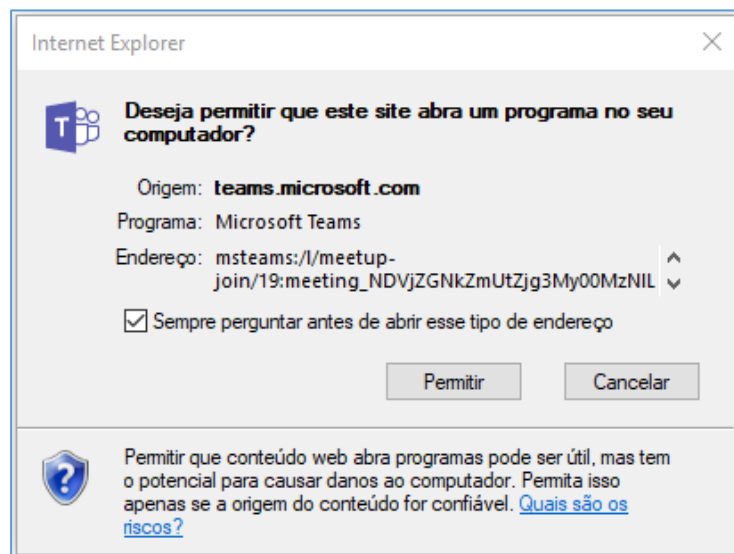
Internet Explorer

Deseja permitir que este site abra um programa no seu computador?

Origem: teams.microsoft.com

Programa: Microsoft Teams

Endereço: msteams:/l/meetup-join/19:meeting_NDVjZGNkZmUtZjg3My00MzNIL

Sempre perguntar antes de abrir esse tipo de endereço

Permitir

Cancelar

Permitir que conteúdo web abra programas pode ser útil, mas tem o potencial para causar danos ao computador. Permita isso apenas se a origem do conteúdo for confiável. Quais são os riscos?